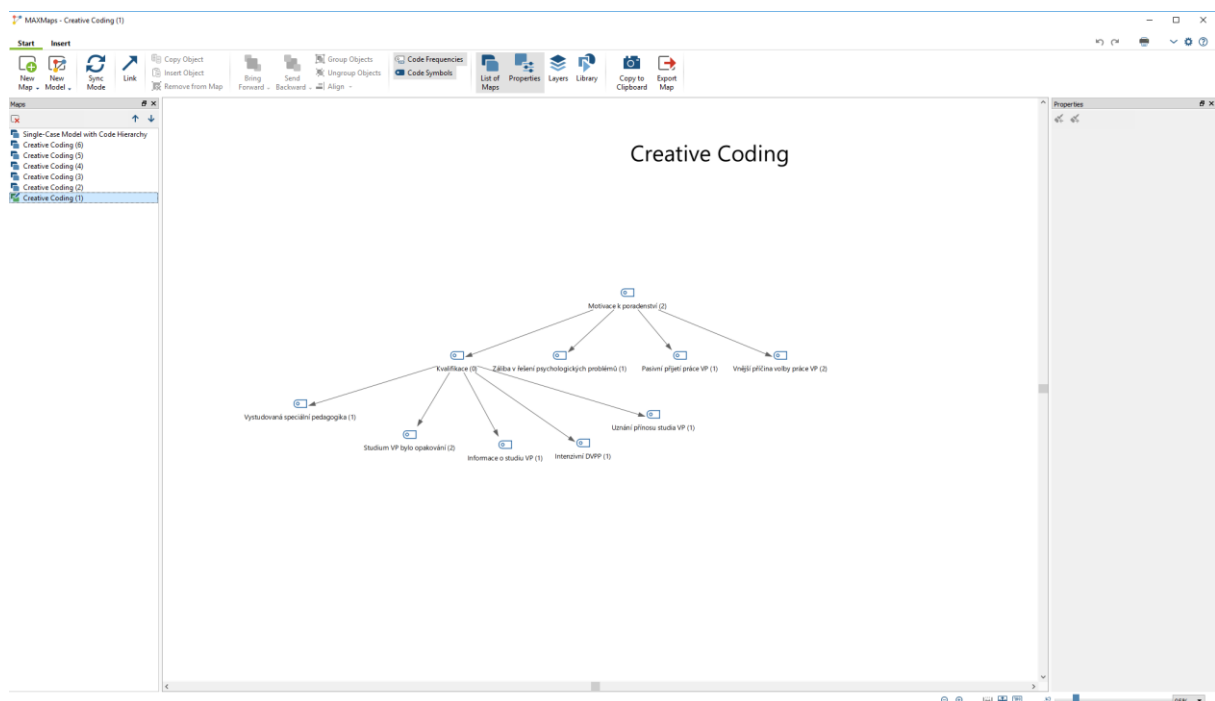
MAXMaps - Creative Coding (1)

Start Insert

New Map
New Model
Sync Mode
Link
Copy Object
Insert Object
Remove from Map
Bring Forward
Send Backward
Group Objects
Ungroup Objects
Align
Code Frequencies
Code Symbols
List of Maps
Properties
Layers
Library
Copy to Clipboard
Export Map

Maps
Single-Case Model with Code Hierarchy
Creative Coding (6)
Creative Coding (5)
Creative Coding (4)
Creative Coding (3)
Creative Coding (2)
Creative Coding (1)

Properties

Creative Coding

Motivace k poradenství (2)
Kvalifikace (0)
Záliba v řešení psychologických problémů (1)
Pasivní přijetí práce VP (1)
Vnější příčina volby práce VP (2)
Vystudovaná speciální pedagogika (1)
Uznání přínosu studia VP (1)
Studium VP bylo opakování (2)
Informace o studiu VP (1)
Intenzivní DVPP (1)